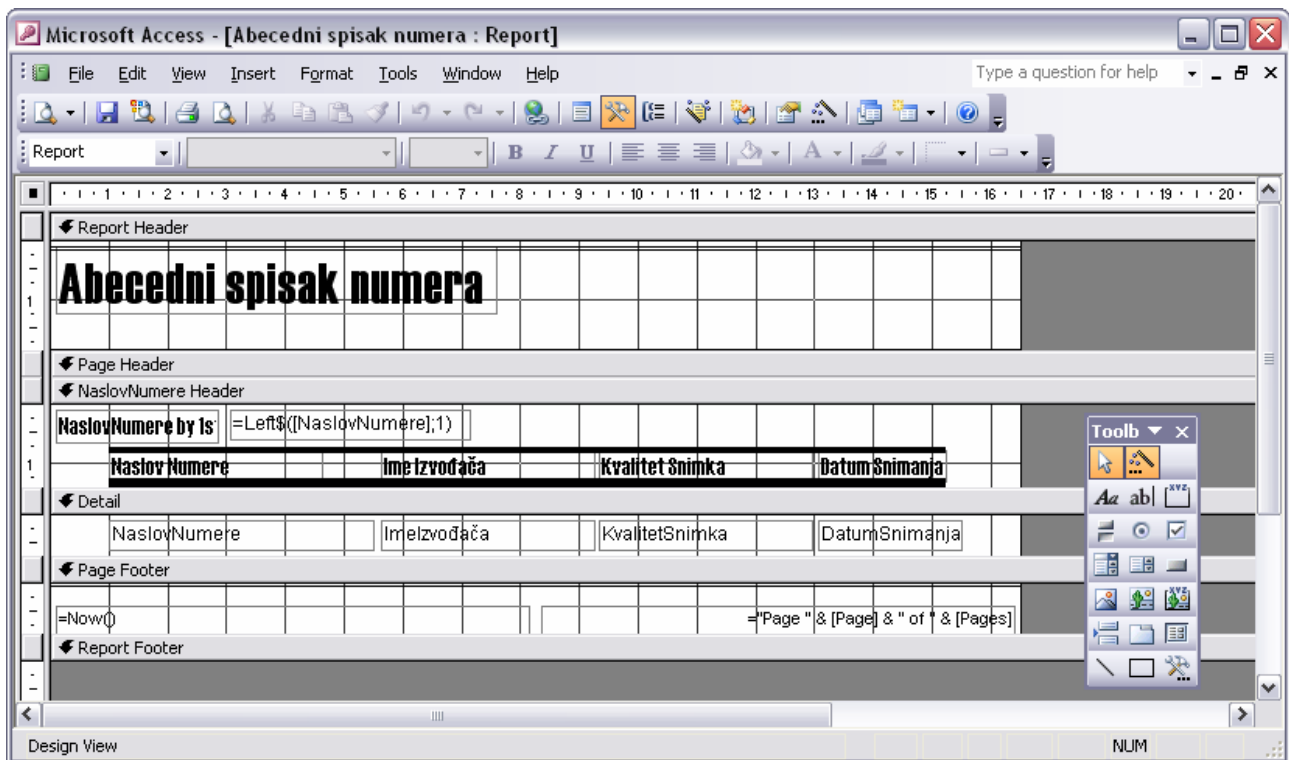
Microsoft Access - [Abecedni spisak numera : Report]

File Edit View Insert Format Tools Window Help

Type a question for help

Report

B I U

1 2 3 4 5 6 7 8 9 10 11 12 13 14 15 16 17 18 19 20

Report Header

Abecedni spisak numera

Page Header

NaslovNumere Header

NaslovNumere by 1s

=Left$([NaslovNumere];1)

Naslov Numere | Ime Izvođača | Kvalitet Snimka | Datum Snimanja

Detail

NaslovNumere | ImeIzvođača | KvalitetSnimka | DatumSnimanja

Page Footer

=Now()

="Page " & [Page] & " of " & [Pages]

Report Footer

Toolb

Aa ab|

Design View

NUM